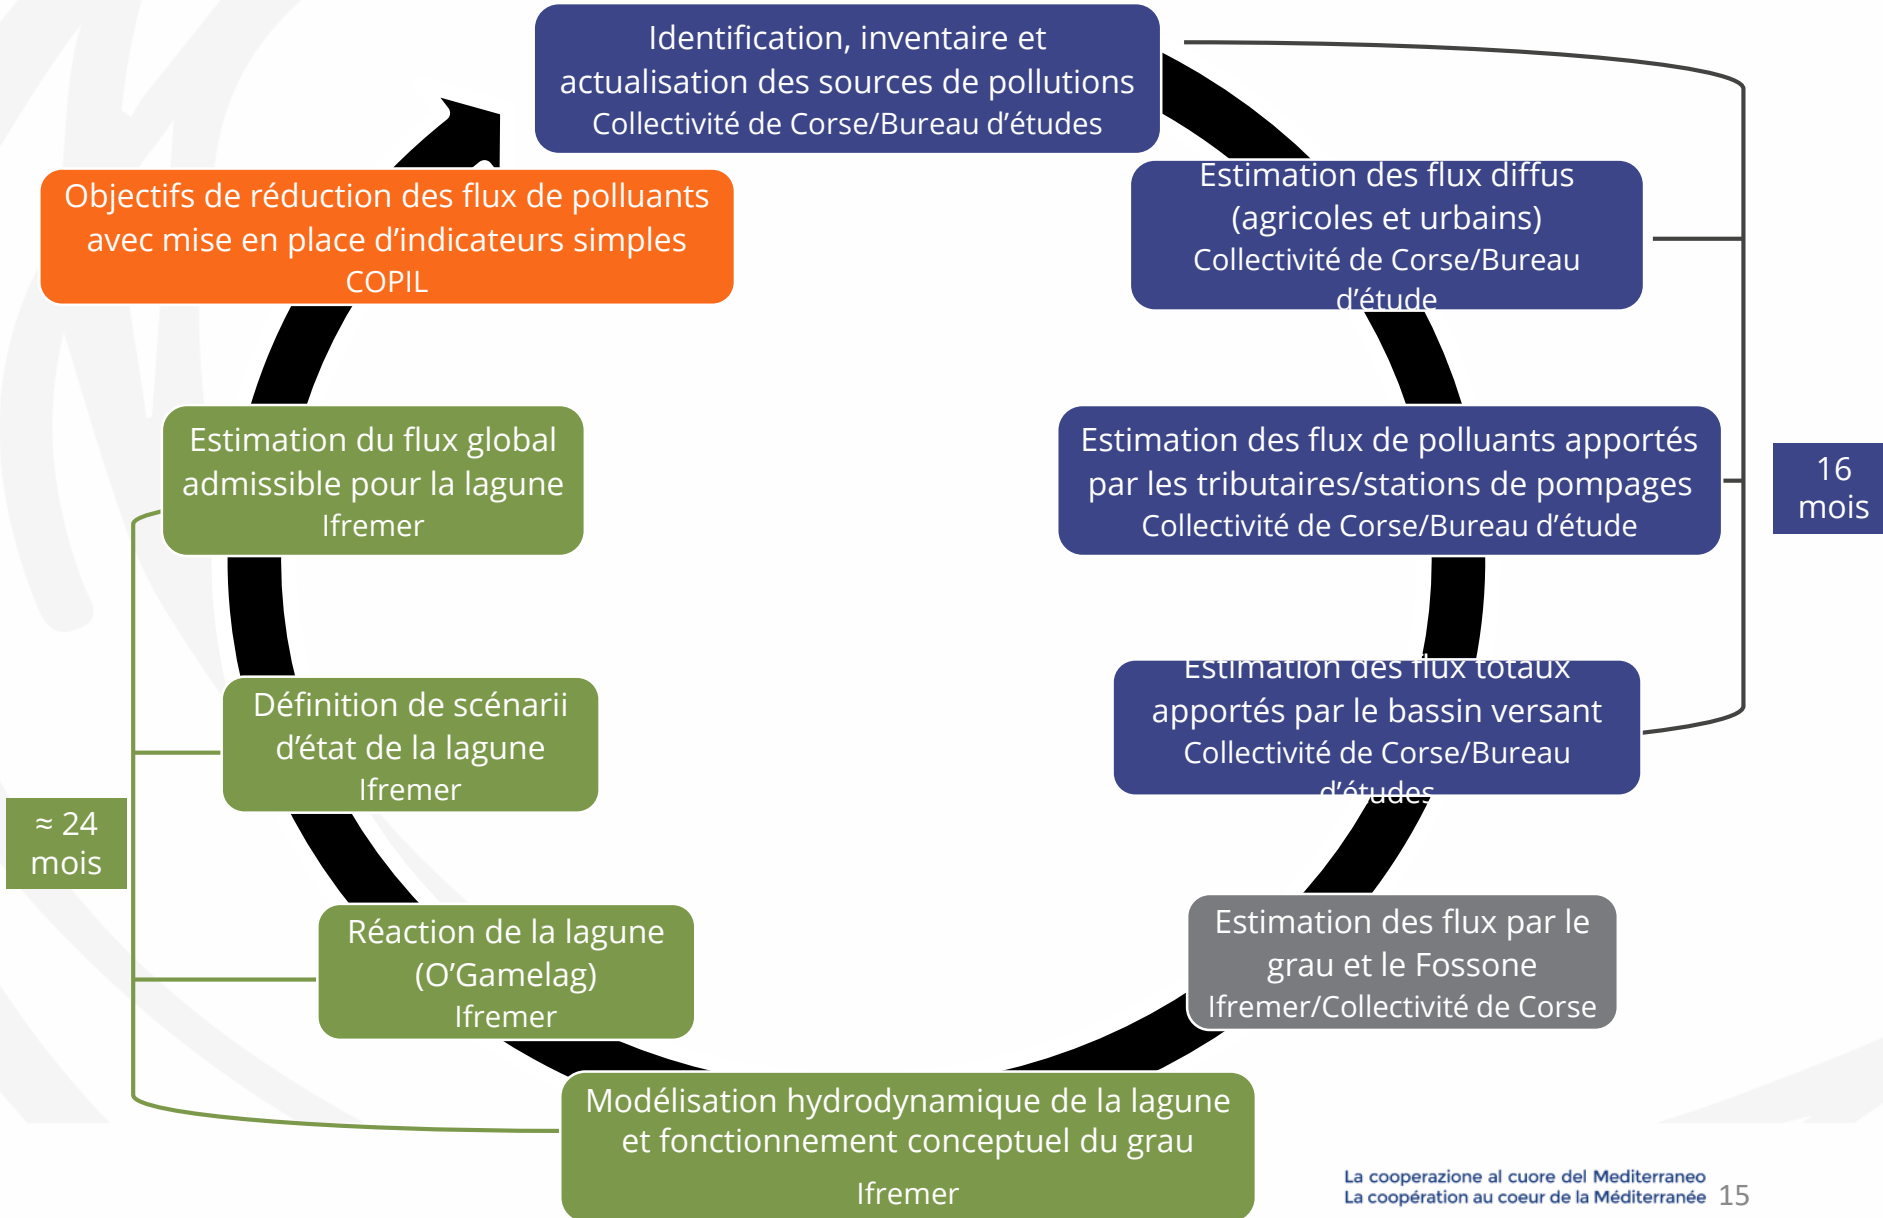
Identification, inventaire et actualisation des sources de pollutions
Collectivité de Corse/Bureau d'études

Estimation des flux diffus (agricoles et urbains)
Collectivité de Corse/Bureau d'étude

Estimation des flux de polluants apportés par les tributaires/stations de pompages
Collectivité de Corse/Bureau d'étude

Estimation des flux totaux apportés par le bassin versant
Collectivité de Corse/Bureau d'études

16 mois

Estimation des flux par le grau et le Fossone
Ifremer/Collectivité de Corse

Modélisation hydrodynamique de la lagune et fonctionnement conceptuel du grau
Ifremer

Réaction de la lagune (O'Gamelag)
Ifremer

Définition de scénarii d'état de la lagune
Ifremer

Estimation du flux global admissible pour la lagune
Ifremer

≈ 24 mois

Objectifs de réduction des flux de polluants avec mise en place d'indicateurs simples
COPIL

La cooperazione al cuore del Mediterraneo
La coopération au coeur de la Méditerranée 15